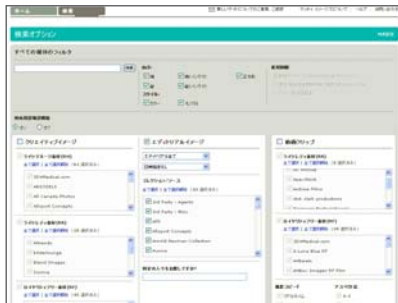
検索オプション

すべての種類のフィルタ

クリエイティブイメージ

エディトリアルイメージ

動画クリップ

3D4Medical.com

Photodisc

All Canada Photos

Allsport Concepts

Artbeats

Stock Images

Iconica

3rd Party - Agents

3rd Party - Misc

AFP

Allsport Concepts

Arnold Newman Collection

Aurora

3D4Medical.com

Artbeats

Archive Films

3D4Medical.com

Allsport Concepts